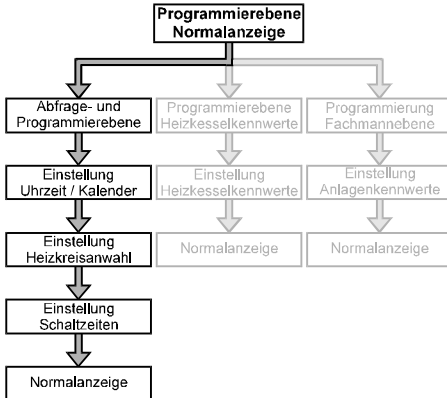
Programmierebene
Normalanzeige

Abfrage- und
Programmierebene

Einstellung
Uhrzeit / Kalender

Einstellung
Heizkreisanwahl

Einstellung
Schaltzeiten

Normalanzeige

Programmierebene
Heizkesselkennwerte

Einstellung
Heizkesselkennwerte

Normalanzeige

Programmierung
Fachmannebene

Einstellung
Anlagenkennwerte

Normalanzeige